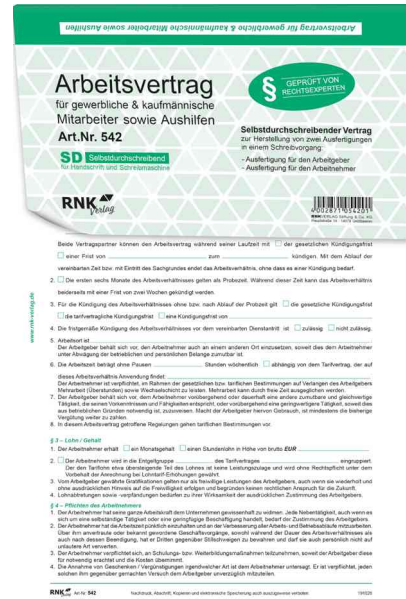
Arbeitsvertrag für gewerbliche & kaufmännische Mitarbeiter sowie Aushilfen

Arbeitsvertrag
für gewerbliche & kaufmännische
Mitarbeiter sowie Aushilfen
Art.Nr. 542

§ GEPRÜFT VON RECHTSEXPERTEN

SD Selbstdurchschreibend
für Handschrift und Schreibmaschine

Selbstdurchschreibender Vertrag
zur Herstellung von zwei Ausfertigungen in einem Schreibvorgang:
- Ausfertigung für den Arbeitgeber
- Ausfertigung für den Arbeitnehmer

RNK Verlag

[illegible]

Beide Vertragspartner können den Arbeitsvertrag während seiner Laufzeit mit ☐ der gesetzlichen Kündigungsfrist ☐ einer Frist von ________ zum ________ kündigen. ☐ Mit dem Ablauf der vereinbarten Zeit bzw. mit Eintritt des Sachgrundes endet das Arbeitsverhältnis, ohne dass es einer Kündigung bedarf.

2. ☐ Die ersten sechs Monate des Arbeitsverhältnisses gelten als Probezeit. Während dieser Zeit kann das Arbeitsverhältnis beiderseits mit einer Frist von zwei Wochen gekündigt werden.

3. Für die Kündigung des Arbeitsverhältnisses ohne bzw. nach Ablauf der Probezeit gilt ☐ die gesetzliche Kündigungsfrist ☐ die tarifvertragliche Kündigungsfrist ☐ eine Kündigungsfrist von ________

4. Die fristgemäße Kündigung des Arbeitsverhältnisses vor dem vereinbarten Dienstantritt ist ☐ zulässig ☐ nicht zulässig.

5. Arbeitsort ist ________
Der Arbeitgeber behält sich vor, den Arbeitnehmer auch an einem anderen Ort einzusetzen, soweit dies dem Arbeitnehmer unter Abwägung der betrieblichen und persönlichen Belange zumutbar ist.

6. Die Arbeitszeit beträgt ohne Pausen ________ Stunden wöchentlich ☐ abhängig von dem Tarifvertrag, der auf dieses Arbeitsverhältnis Anwendung findet ________
Der Arbeitnehmer ist verpflichtet, im Rahmen der gesetzlichen bzw. tariflichen Bestimmungen auf Verlangen des Arbeitgebers Mehrarbeit (Überstunden) sowie Wechselschicht zu leisten. Mehrarbeit kann durch freie Zeit ausgeglichen werden.

7. Der Arbeitgeber behält sich vor, dem Arbeitnehmer vorübergehend oder dauerhaft eine andere zumutbare und gleichwertige Tätigkeit, die seinen Vorkenntnissen und Fähigkeiten entspricht, oder vorübergehend eine geringwertigere Tätigkeit, soweit dies aus betrieblichen Gründen notwendig ist, zuzuweisen. Macht der Arbeitgeber hiervon Gebrauch, ist mindestens die bisherige Vergütung weiter zu zahlen.

8. In diesem Arbeitsvertrag getroffene Regelungen gehen tariflichen Bestimmungen vor.

§ 3 – Lohn / Gehalt
1. Der Arbeitnehmer erhält ☐ ein Monatsgehalt ☐ einen Stundenlohn in Höhe von brutto EUR ________
2. ☐ Der Arbeitnehmer wird in die Entgeltgruppe ________ des Tarifvertrages ________ eingruppiert.
Der den Tariflohn etwa übersteigende Teil des Lohnes ist keine Leistungszulage und wird ohne Rechtspflicht unter dem Vorbehalt der Anrechnung bei Lohntarif-Erhöhungen gewährt.
3. Vom Arbeitgeber gewährte Gratifikationen gelten nur als freiwillige Leistungen des Arbeitgebers, auch wenn sie wiederholt und ohne ausdrücklichen Hinweis auf die Freiwilligkeit erfolgen und begründen keinen rechtlichen Anspruch für die Zukunft.
4. Lohnabtretungen sowie -verpfändungen bedürfen zu ihrer Wirksamkeit der ausdrücklichen Zustimmung des Arbeitgebers.

§ 4 – Pflichten des Arbeitnehmers
1. Der Arbeitnehmer hat seine ganze Arbeitskraft dem Unternehmen gewissenhaft zu widmen. Jede Nebentätigkeit, auch wenn es sich um eine selbständige Tätigkeit oder eine geringfügige Beschäftigung handelt, bedarf der Zustimmung des Arbeitgebers.
2. Der Arbeitnehmer hat die Arbeitszeit pünktlich einzuhalten und an der Verbesserung aller Arbeits- und Betriebsabläufe mitzuarbeiten. Über ihm anvertraute oder bekannt gewordene Geschäftsvorgänge, sowohl während der Dauer des Arbeitsverhältnisses als auch nach dessen Beendigung, hat er Dritten gegenüber Stillschweigen zu bewahren und darf sie auch persönlich nicht auf unlautere Art verwerten.
3. Der Arbeitnehmer verpflichtet sich, an Schulungs- bzw. Weiterbildungsmaßnahmen teilzunehmen, soweit der Arbeitgeber diese für notwendig erachtet und die Kosten übernimmt.
4. Die Annahme von Geschenken / Vergünstigungen irgendwelcher Art ist dem Arbeitnehmer untersagt. Er ist verpflichtet, jeden solchen ihm gegenüber gemachten Versuch dem Arbeitgeber unverzüglich mitzuteilen.

RNK Art.Nr. 542 Nachdruck, Abschrift, Kopieren und elektronische Speicherung auch auszugsweise verboten